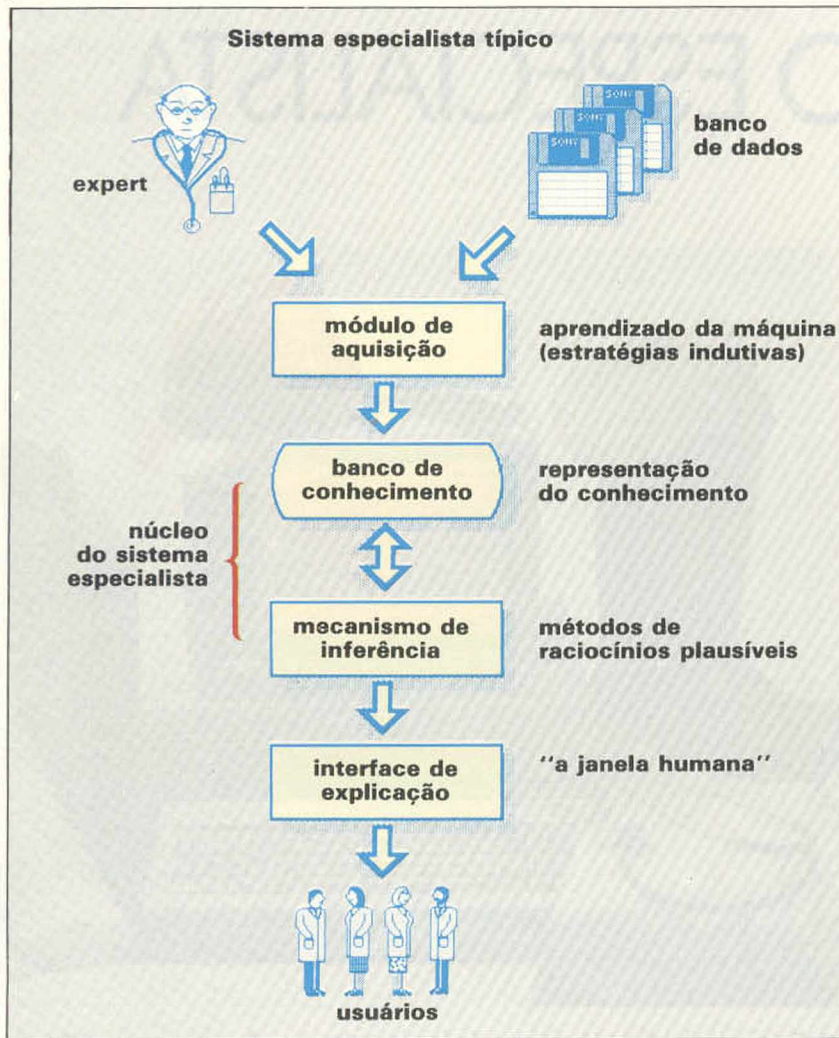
Sistema especialista típico

expert

SONY

SONY

SONY

banco de dados

módulo de aquisição

aprendizado da máquina (estratégias indutivas)

banco de conhecimento

representação do conhecimento

núcleo do sistema especialista

mecanismo de inferência

métodos de raciocínios plausíveis

interface de explicação

"a janela humana"

usuários